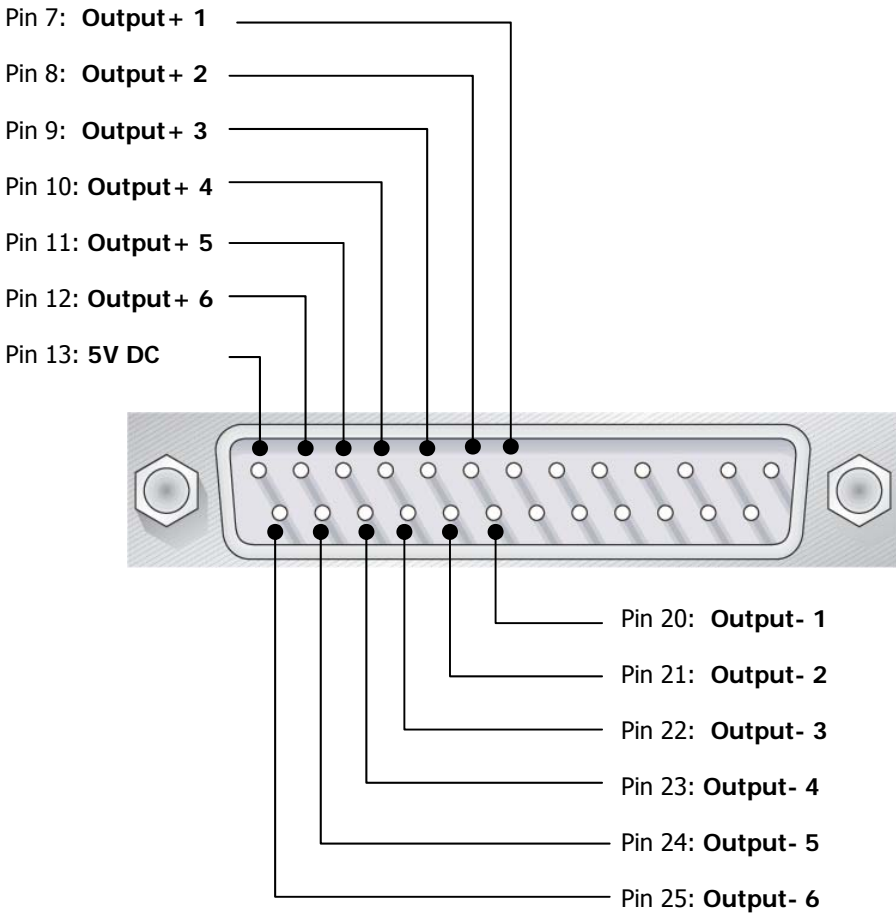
Pin 7: **Output+ 1**

Pin 8: **Output+ 2**

Pin 9: **Output+ 3**

Pin 10: **Output+ 4**

Pin 11: **Output+ 5**

Pin 12: **Output+ 6**

Pin 13: **5V DC**

Pin 20: **Output- 1**

Pin 21: **Output- 2**

Pin 22: **Output- 3**

Pin 23: **Output- 4**

Pin 24: **Output- 5**

Pin 25: **Output- 6**